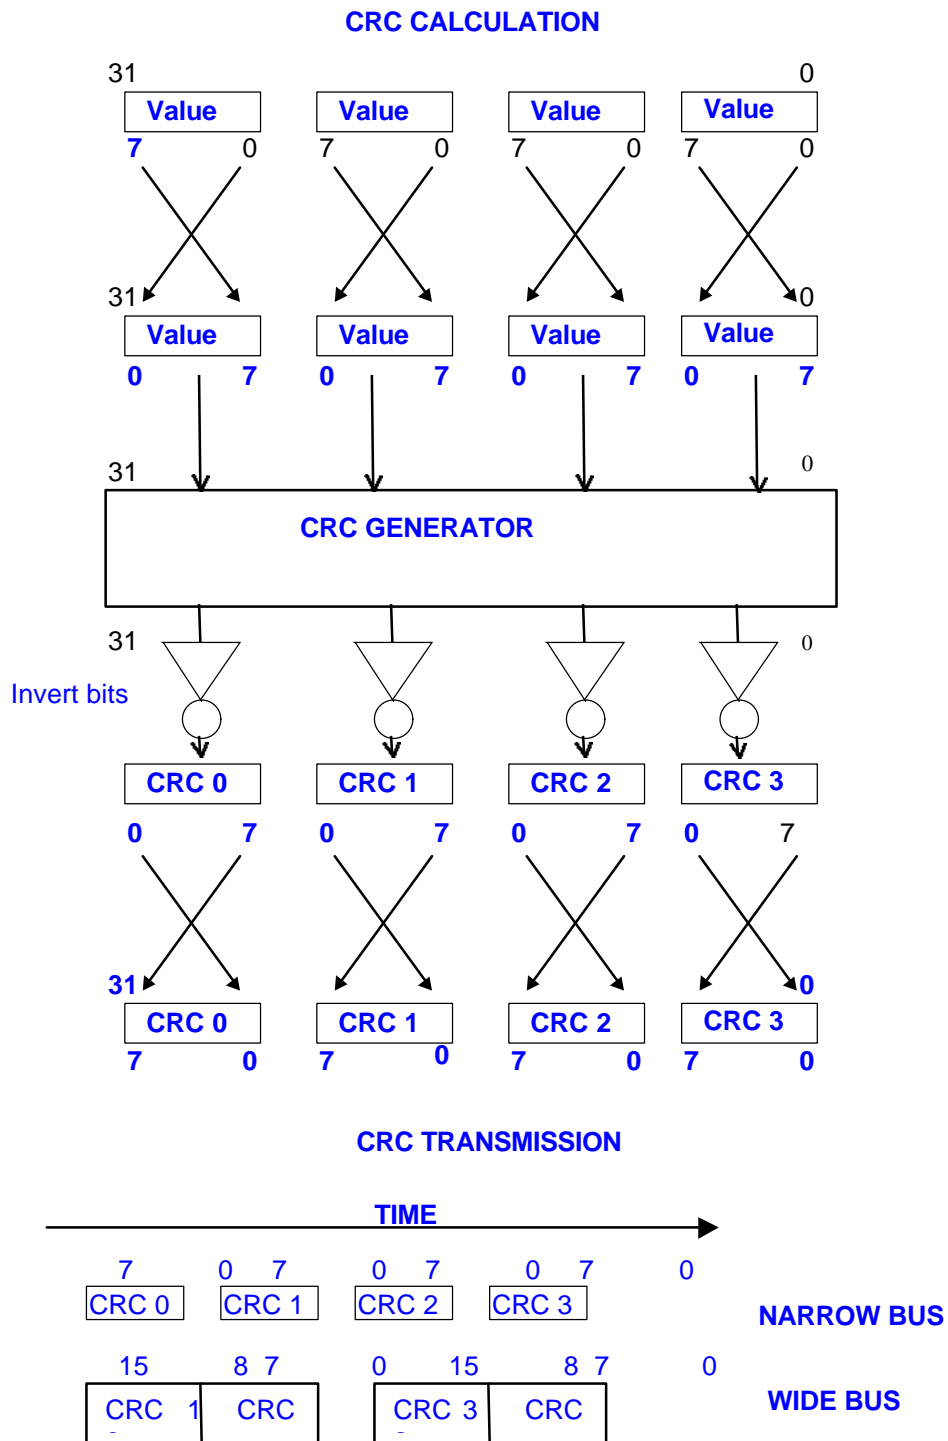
CRC CALCULATION

31 0

Value Value Value Value

7 0 7 0 7 0 7 0

31 0

Value Value Value Value

0 7 0 7 0 7 0 7

31 0

CRC GENERATOR

31 0

Invert bits

CRC 0 CRC 1 CRC 2 CRC 3

0 7 0 7 0 7 0 7

31 0

CRC 0 CRC 1 CRC 2 CRC 3

7 0 7 0 7 0 7 0

CRC TRANSMISSION

TIME

7 0 7 0 7 0 7 0

CRC 0 CRC 1 CRC 2 CRC 3

NARROW BUS

15 8 7 0 15 8 7 0

CRC 1 CRC CRC 3 CRC

WIDE BUS